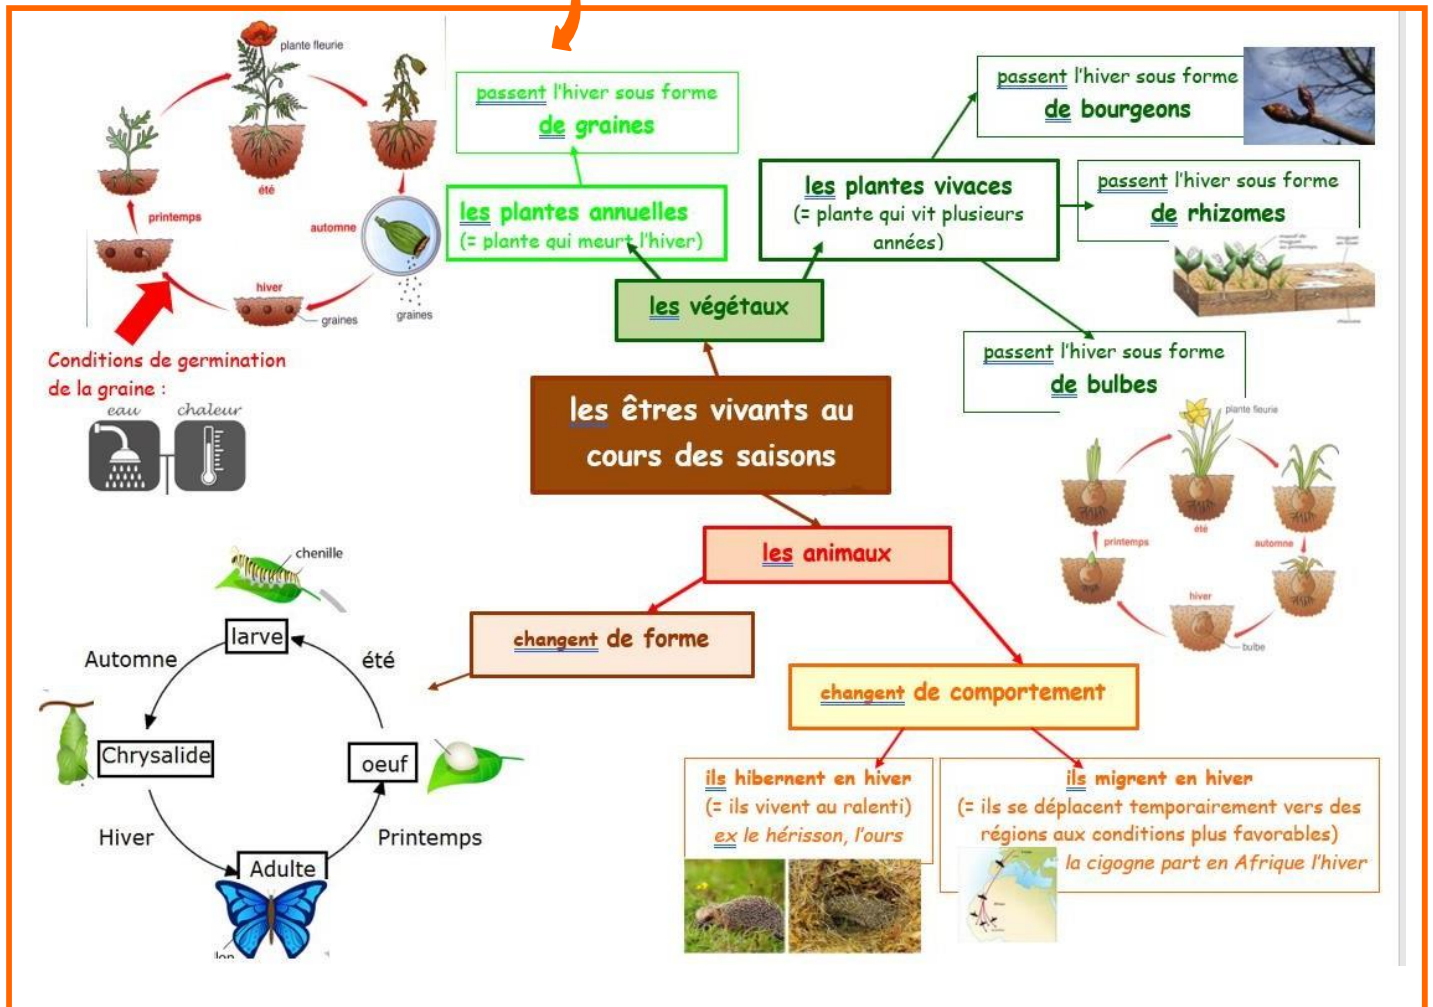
plante fleurie

été

printemps

automne

hiver

graines

graines

Conditions de germination de la graine :

eau

chaleur

passent l'hiver sous forme de graines

les plantes annuelles (= plante qui meurt l'hiver)

les végétaux

les plantes vivaces (= plante qui vit plusieurs années)

passent l'hiver sous forme de bourgeons

passent l'hiver sous forme de rhizomes

passent l'hiver sous forme de bulbes

plante fleurie

été

printemps

automne

hiver

bulbe

les êtres vivants au cours des saisons

les animaux

changent de forme

changent de comportement

chenille

larve

Automne

été

Chrysalide

oeuf

Hiver

Printemps

Adulte

ils hibernent en hiver (= ils vivent au ralenti) ex le hérisson, l'ours

ils migrent en hiver (= ils se déplacent temporairement vers des régions aux conditions plus favorables) la cigogne part en Afrique l'hiver